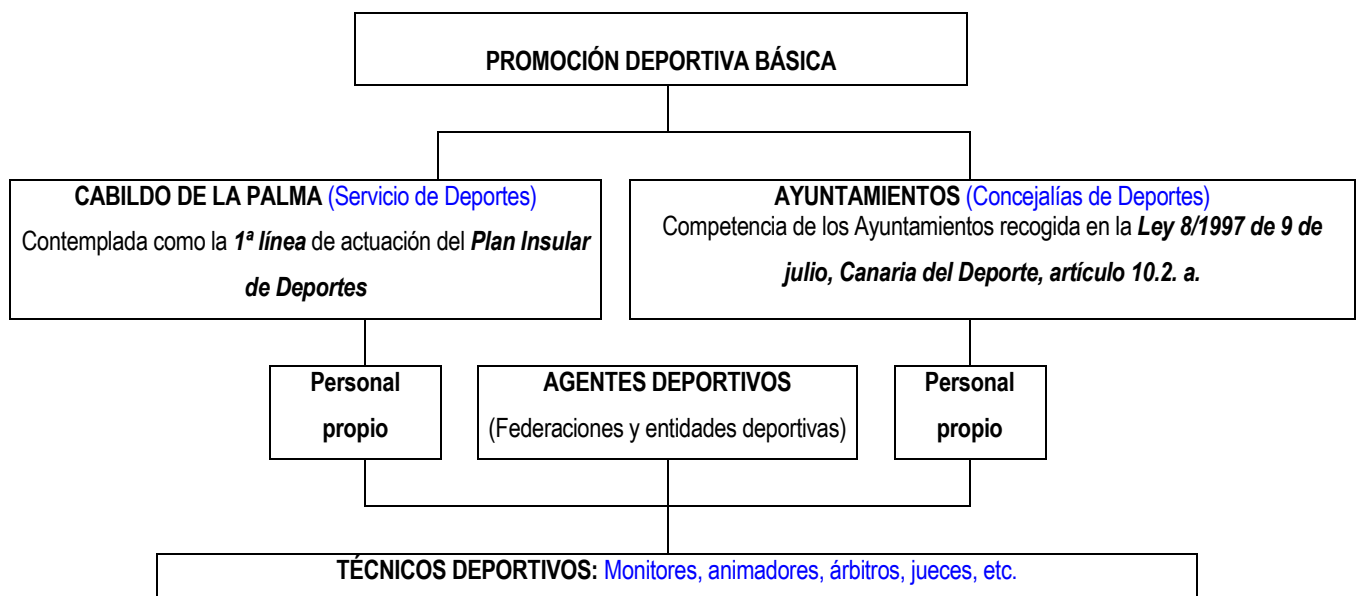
PROMOCIÓN DEPORTIVA BÁSICA

CABILDO DE LA PALMA (Servicio de Deportes)
Contemplada como la 1ª línea de actuación del Plan Insular de Deportes

AYUNTAMIENTOS (Concejalías de Deportes)
Competencia de los Ayuntamientos recogida en la Ley 8/1997 de 9 de julio, Canaria del Deporte, artículo 10.2. a.

Personal propio

AGENTES DEPORTIVOS
(Federaciones y entidades deportivas)

Personal propio

TÉCNICOS DEPORTIVOS: Monitores, animadores, árbitros, jueces, etc.